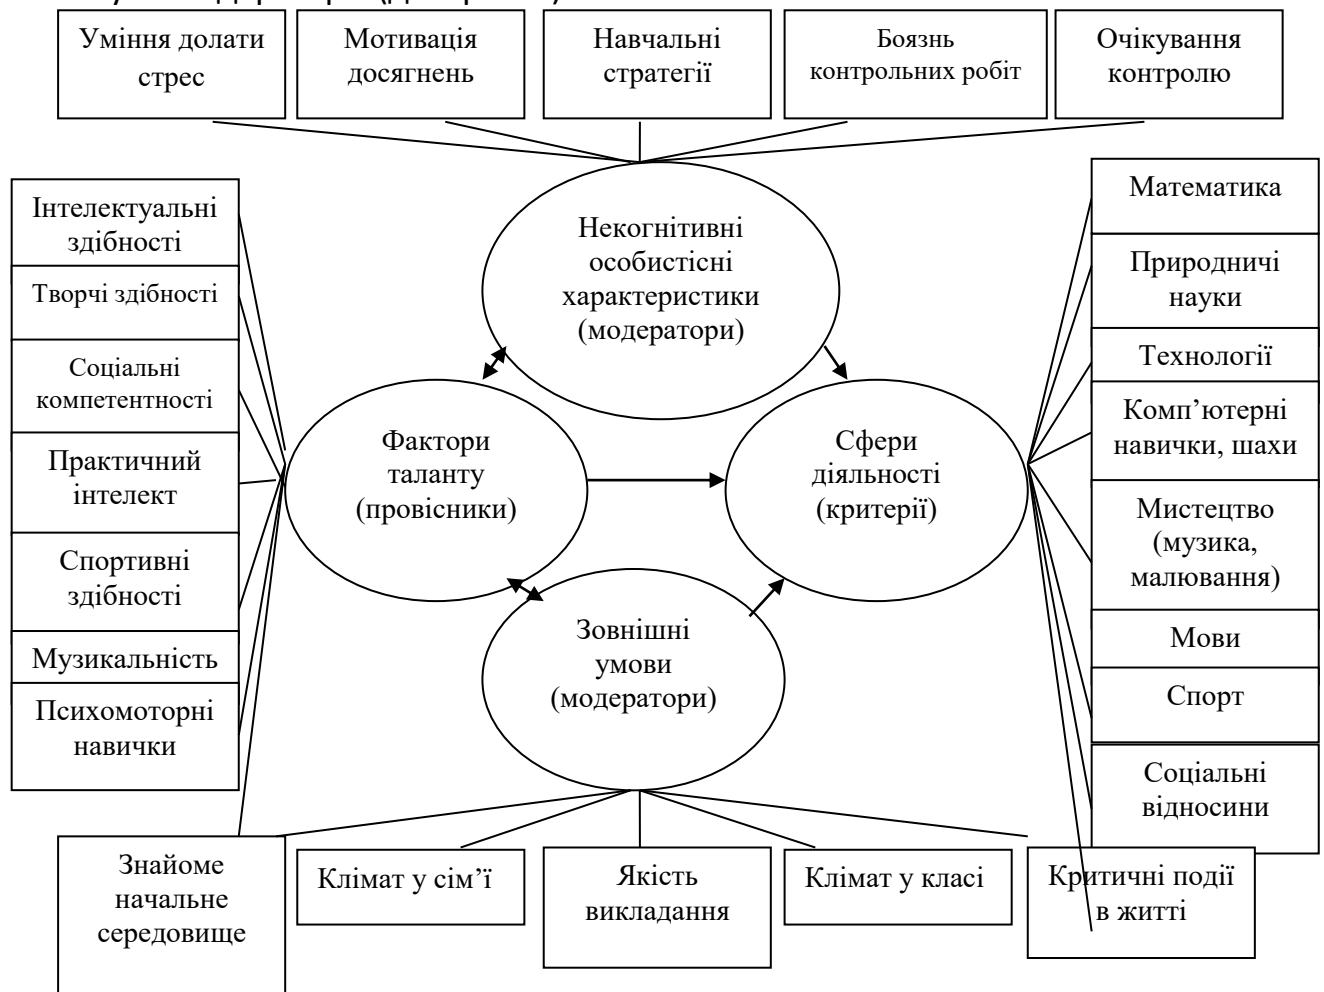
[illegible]

Уміння долати стрес

Мотивація досягнень

Навчальні стратегії

Боязнь контрольних робіт

Очікування контролю

Інтелектуальні здібності

Творчі здібності

Соціальні компетентності

Практичний інтелект

Спортивні здібності

Музикальність

Психомоторні навички

Некогнітивні особистісні характеристики (модератори)

Фактори таланту (провісники)

Сфери діяльності (критерії)

Зовнішні умови (модератори)

Математика

Природничі науки

Технології

Комп'ютерні навички, шахи

Мистецтво (музика, малювання)

Мови

Спорт

Соціальні відносини

Знайоме начальне середовище

Клімат у сім'ї

Якість викладання

Клімат у класі

Критичні події в житті